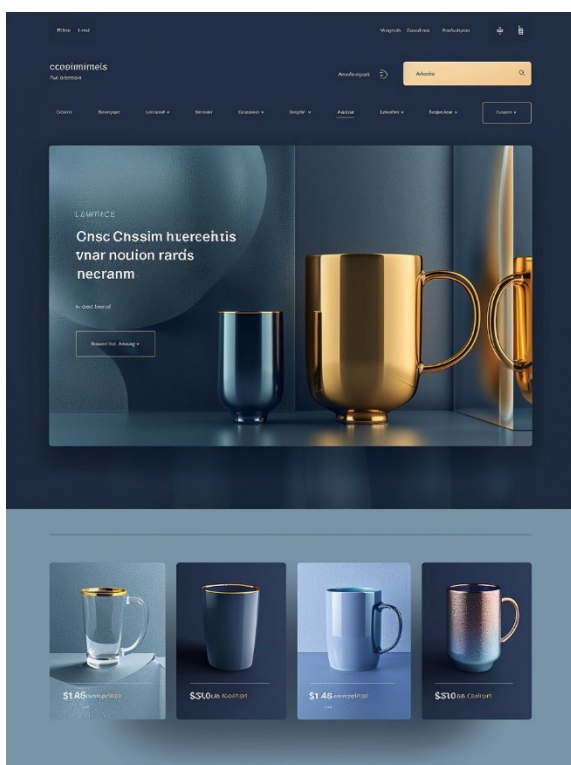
Pldse Lmd

Wrrgnds Gesdfne Fesfolyon

ccosimmiels
Tsi eeonon

Anveheqcah

Advehe

Ceoeni Bearpgie Lesiaed Seveer Gesedun Singhr Alecar Lesoder Svepesar Ceeaon

LAWFICE

Cnsc Chssim hcrecehtis vnar nouion rards necranm

b cool hneed

Baenet foc Ameng

$1.48 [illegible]

$S10.0k Kooltest

$1.48 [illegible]

$S10.0k Cooltort